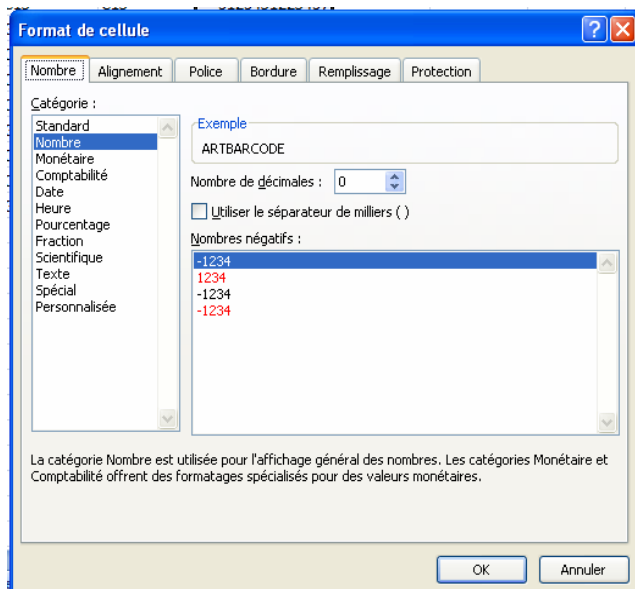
Format de cellule

Nombre | Alignement | Police | Bordure | Remplissage | Protection

Catégorie :

Standard
Nombre
Monétaire
Comptabilité
Date
Heure
Pourcentage
Fraction
Scientifique
Texte
Spécial
Personnalisée

Exemple
ARTBARCODE

Nombre de décimales : 0

Utiliser le séparateur de milliers ( )

Nombres négatifs :
-1234
1234
-1234
-1234

La catégorie Nombre est utilisée pour l'affichage général des nombres. Les catégories Monétaire et Comptabilité offrent des formatages spécialisés pour des valeurs monétaires.

OK
Annuler